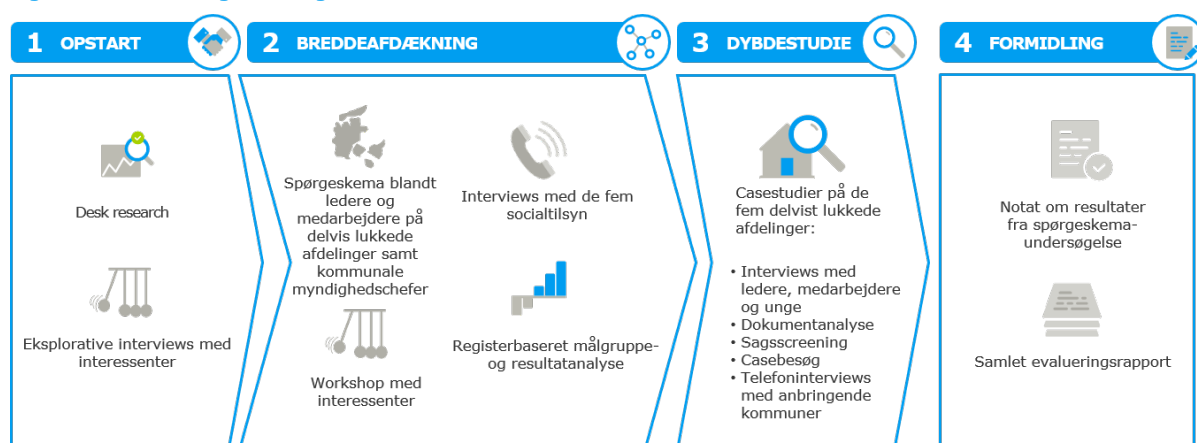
1 OPSTART

Desk research

Eksplorative interviews med interessenter

2 BREDDEAFDÆKNING

Spørgeskema blandt ledere og medarbejdere på delvis lukkede afdelinger samt kommunale myndighedschefer

Interviews med de fem socialtilsyn

Workshop med interessenter

Registerbaseret målgruppe- og resultatanalyse

3 DYBDESTUDIE

Casestudier på de fem delvist lukkede afdelinger:

• Interviews med ledere, medarbejdere og unge
• Dokumentanalyse
• Sagsscreening
• Casebesøg
• Telefoninterviews med anbringende kommuner

4 FORMIDLING

Notat om resultater fra spørgeskema-undersøgelse

Samlet evalueringsrapport